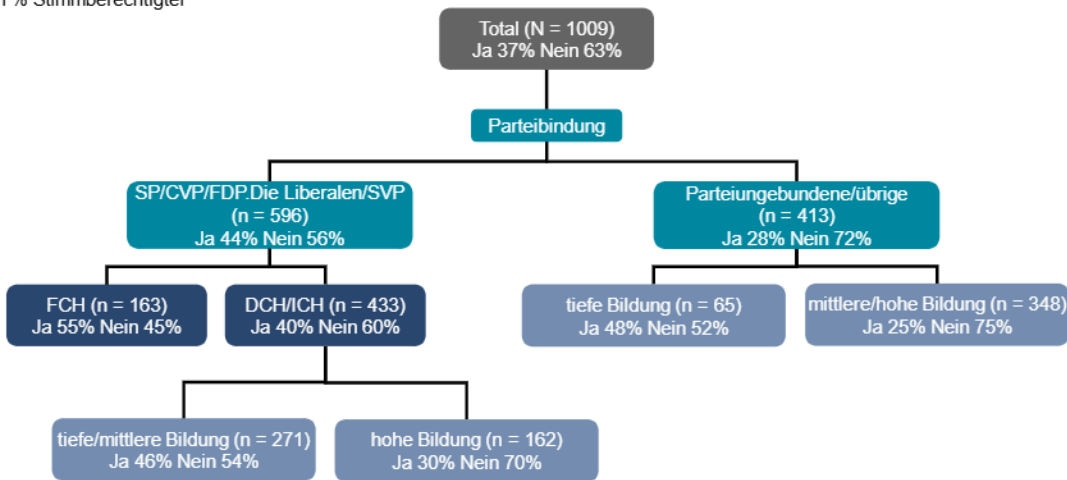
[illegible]% Stimmberechtigter

Total (N = 1009)
Ja 37% Nein 63%

Parteibindung

SP/CVP/FDP.Die Liberalen/SVP
(n = 596)
Ja 44% Nein 56%

Parteiungebundene/übrige
(n = 413)
Ja 28% Nein 72%

FCH (n = 163)
Ja 55% Nein 45%

DCH/ICH (n = 433)
Ja 40% Nein 60%

tiefe Bildung (n = 65)
Ja 48% Nein 52%

mittlere/hohe Bildung (n = 348)
Ja 25% Nein 75%

tiefe/mittlere Bildung (n = 271)
Ja 46% Nein 54%

hohe Bildung (n = 162)
Ja 30% Nein 70%